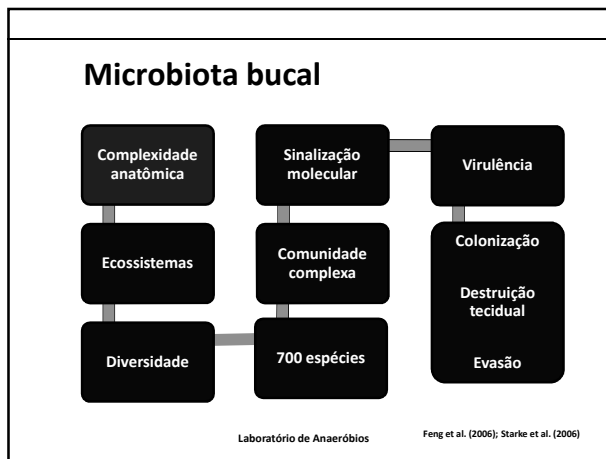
Microbiota bucal

Complexidade anatômica

Ecossistemas

Diversidade

Sinalização molecular

Comunidade complexa

700 espécies

Virulência

Colonização

Destruição tecidual

Evasão

Laboratório de Anaeróbios

Feng et al. (2006); Starke et al. (2006)